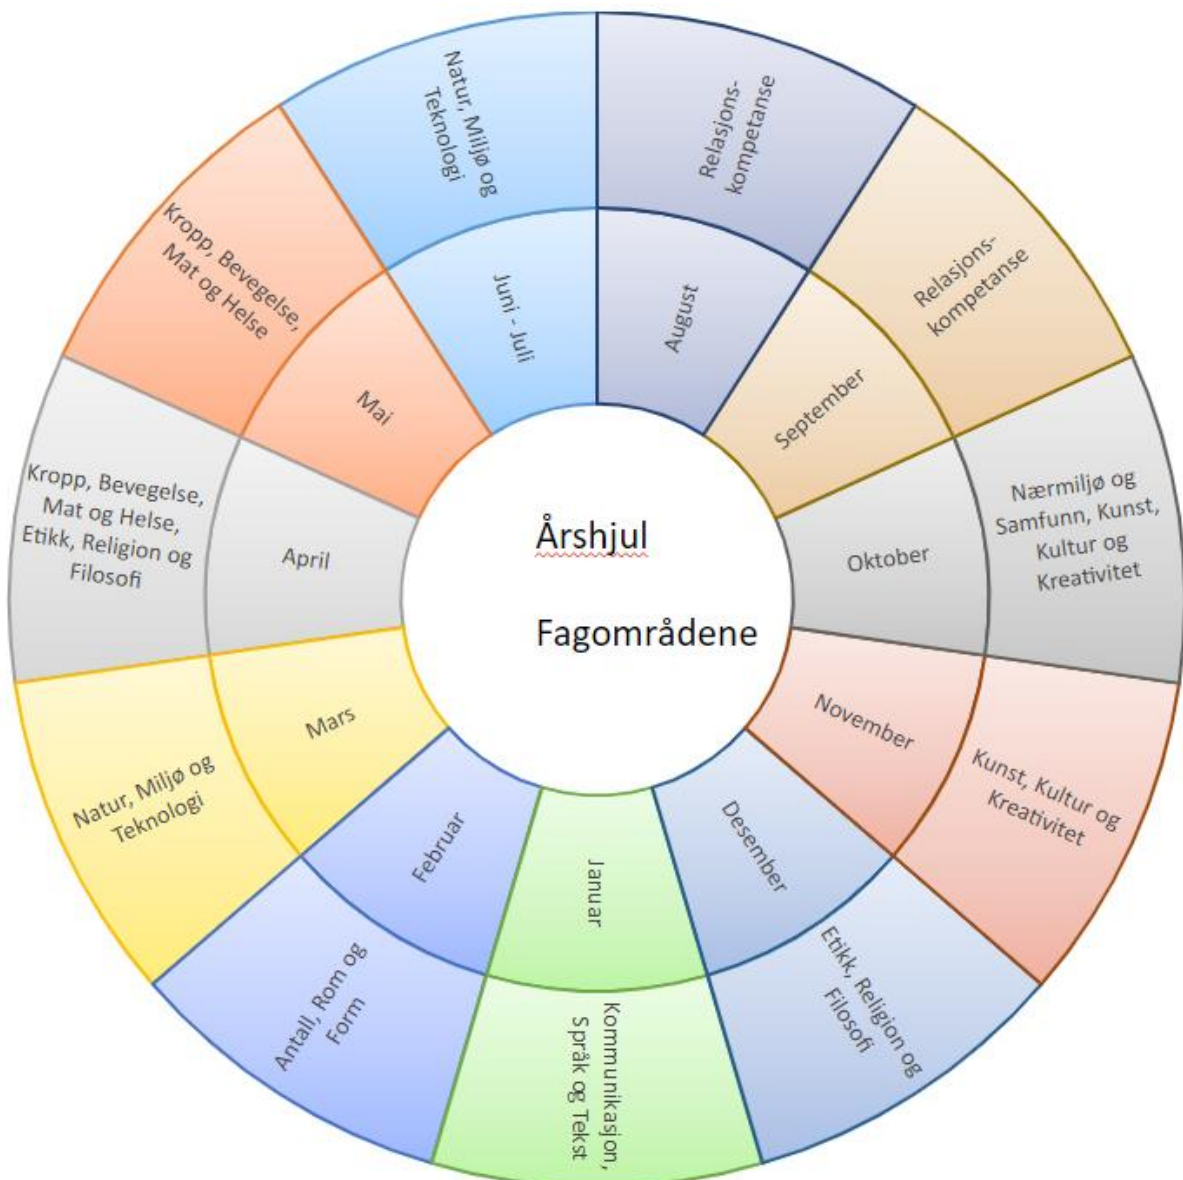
Årshjul

Fagområdene

August

Relasjons-kompetanse

September

Relasjons-kompetanse

Oktober

Nærmiljø og Samfunn, Kunst, Kultur og Kreativitet

November

Kunst, Kultur og Kreativitet

Desember

Etikk, Religion og Filosofi

Januar

Kommunikasjon, Språk og Tekst

Februar

Antall, Rom og Form

Mars

Natur, Miljø og Teknologi

April

Kropp, Bevegelse, Mat og Helse, Etikk, Religion og Filosofi

Mai

Kropp, Bevegelse, Mat og Helse

Juni - Juli

Natur, Miljø og Teknologi